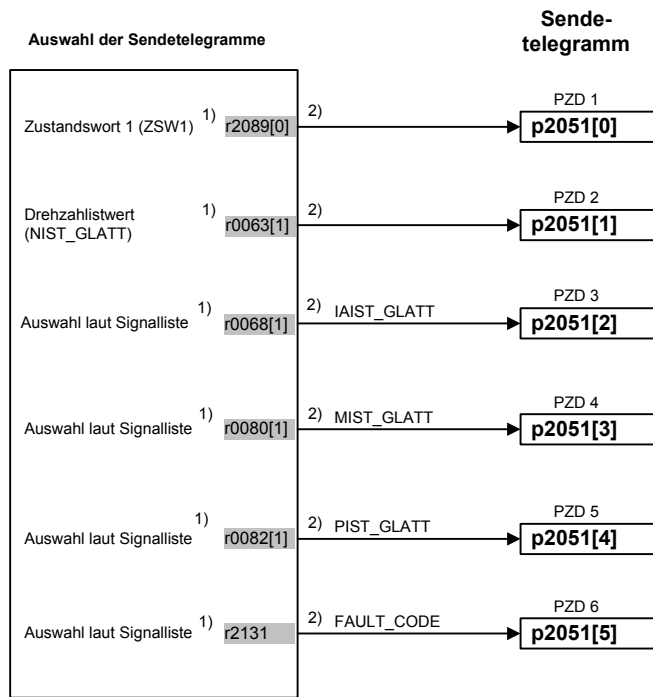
Auswahl der Sendetelegramme

Sendetelegramm

Zustandswort 1 (ZSW1) 1) r2089[0] 2) PZD 1 p2051[0]

Drehzahlistwert (NIST_GLATT) 1) r0063[1] 2) PZD 2 p2051[1]

Auswahl laut Signalliste 1) r0068[1] 2) IAIST_GLATT PZD 3 p2051[2]

Auswahl laut Signalliste 1) r0080[1] 2) MIST_GLATT PZD 4 p2051[3]

Auswahl laut Signalliste 1) r0082[1] 2) PIST_GLATT PZD 5 p2051[4]

Auswahl laut Signalliste 1) r2131 2) FAULT_CODE PZD 6 p2051[5]